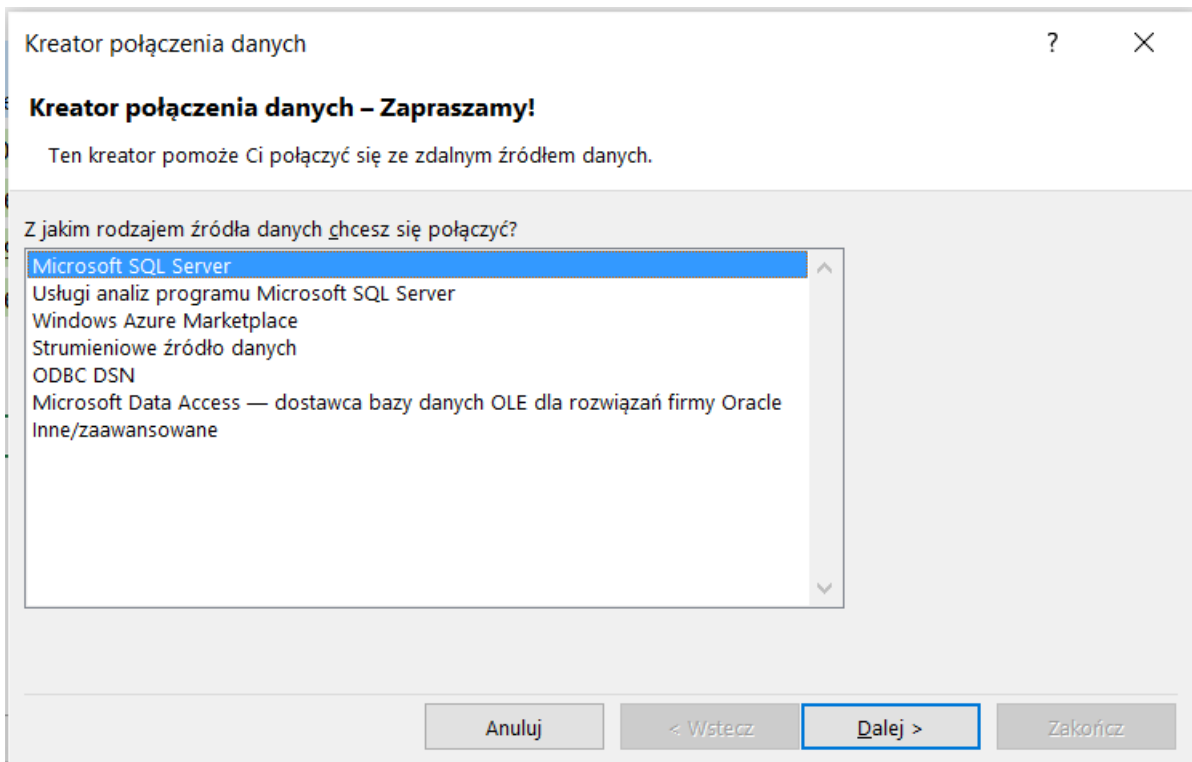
Kreator połączenia danych

?

Kreator połączenia danych – Zapraszamy!

Ten kreator pomoże Ci połączyć się ze zdalnym źródłem danych.

Z jakim rodzajem źródła danych chcesz się połączyć?

Microsoft SQL Server
Usługi analiz programu Microsoft SQL Server
Windows Azure Marketplace
Strumieniowe źródło danych
ODBC DSN
Microsoft Data Access — dostawca bazy danych OLE dla rozwiązań firmy Oracle
Inne/zaawansowane

Anuluj | < Wstecz | Dalej > | Zakończ